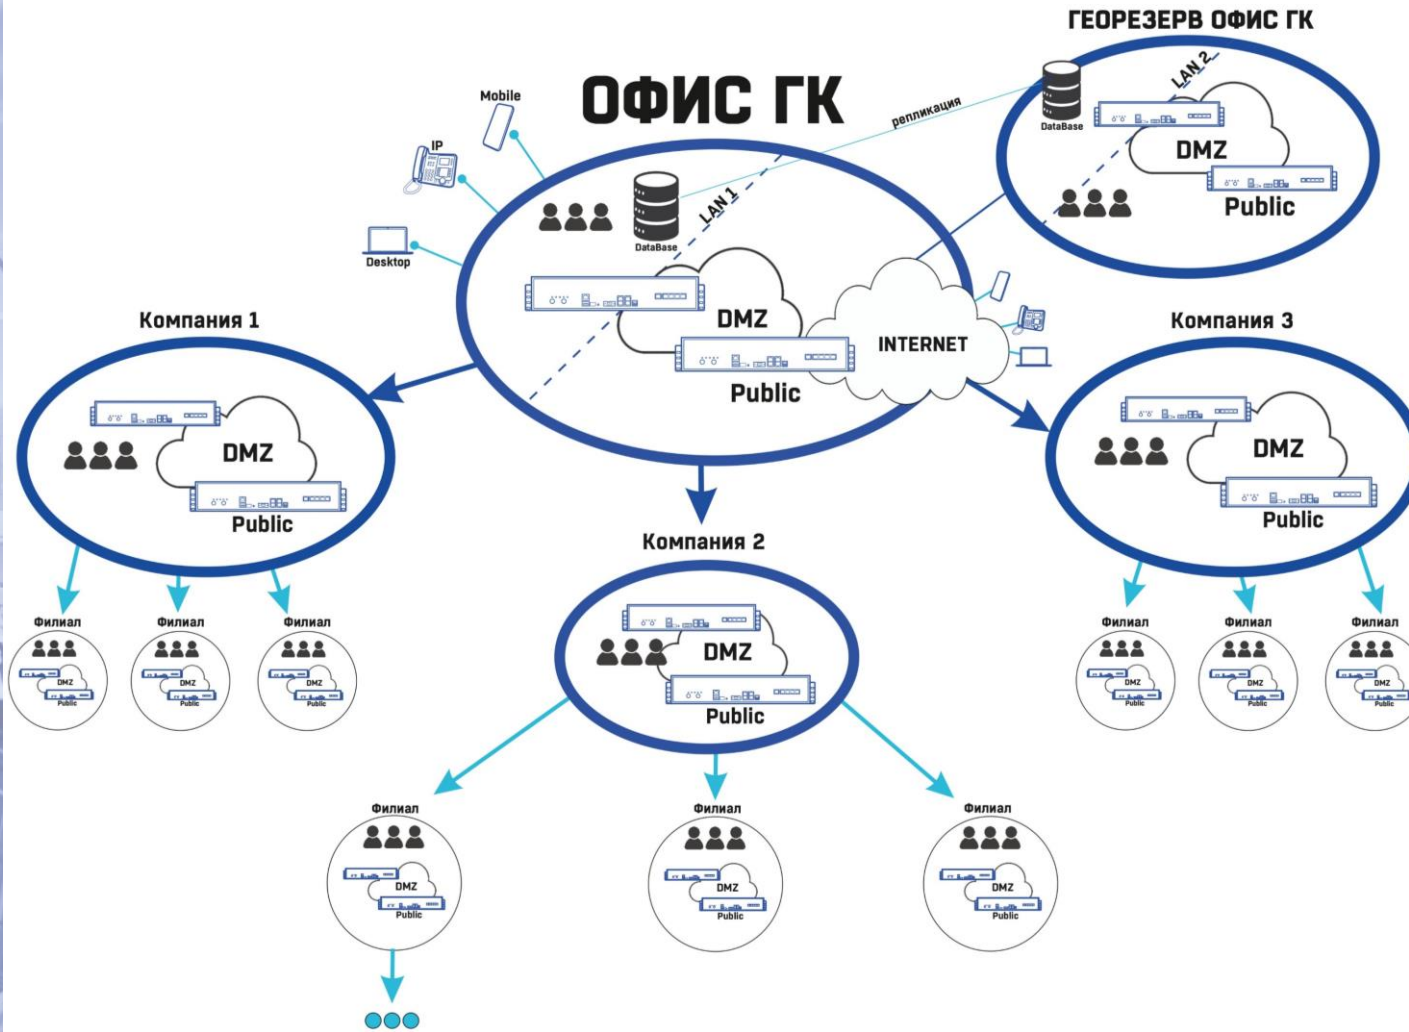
ГЕОРЕЗЕРВ ОФИС ГК

LAN 2

DataBase

DMZ

Public

ОФИС ГК

репликация

Mobile

IP

Desktop

DataBase

LAN 1

DMZ

Public

INTERNET

Компания 1

DMZ

Public

Компания 3

DMZ

Public

Компания 2

DMZ

Public

Филиал
DMZ
Public

Филиал
DMZ
Public

Филиал
DMZ
Public

Филиал
DMZ
Public

Филиал
DMZ
Public

Филиал
DMZ
Public

Филиал
DMZ
Public

Филиал
DMZ
Public

Филиал
DMZ
Public